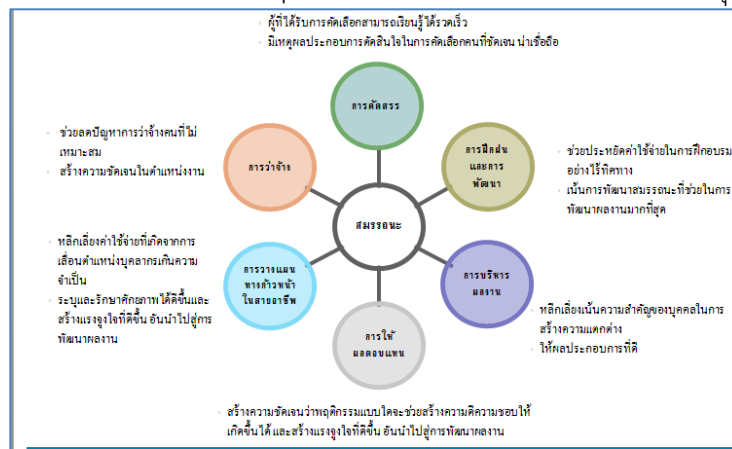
ผู้ที่ได้รับการคัดเลือกสามารถเรียนรู้ได้รวดเร็ว
มีเหตุผลประกอบการตัดสินใจในการคัดเลือกคนที่ชัดเจน น่าเชื่อถือ

ช่วยลดปัญหาการว่าจ้างคนที่ไม่เหมาะสม
สร้างความชัดเจนในตำแหน่งงาน

หลีกเลี่ยงค่าใช้จ่ายที่เกิดจากการเลื่อนตำแหน่งบุคลากรเกินความจำเป็น
ระบุและรักษาศักยภาพได้ดีขึ้นและสร้างแรงจูงใจที่ดีขึ้น อันนำไปสู่การพัฒนาผลงาน

การคัดสรร

การว่าจ้าง

การฝึกฝนและการพัฒนา

สมรรถนะ

การวางแผนทางก้าวหน้าในสายอาชีพ

การบริหารผลงาน

การให้ผลตอบแทน

ช่วยประหยัดค่าใช้จ่ายในการฝึกอบรมอย่างไร้ทิศทาง
เน้นการพัฒนาสมรรถนะที่ช่วยในการพัฒนาผลงานมากที่สุด

หลีกเลี่ยงเน้นความสำคัญของบุคคลในการสร้างความแตกต่าง
ให้ผลประกอบการที่ดี

สร้างความชัดเจนว่าพฤติกรรมแบบใดจะช่วยสร้างความคิดความชอบให้เกิดขึ้นได้ และสร้างแรงจูงใจที่ดีขึ้น อันนำไปสู่การพัฒนาผลงาน